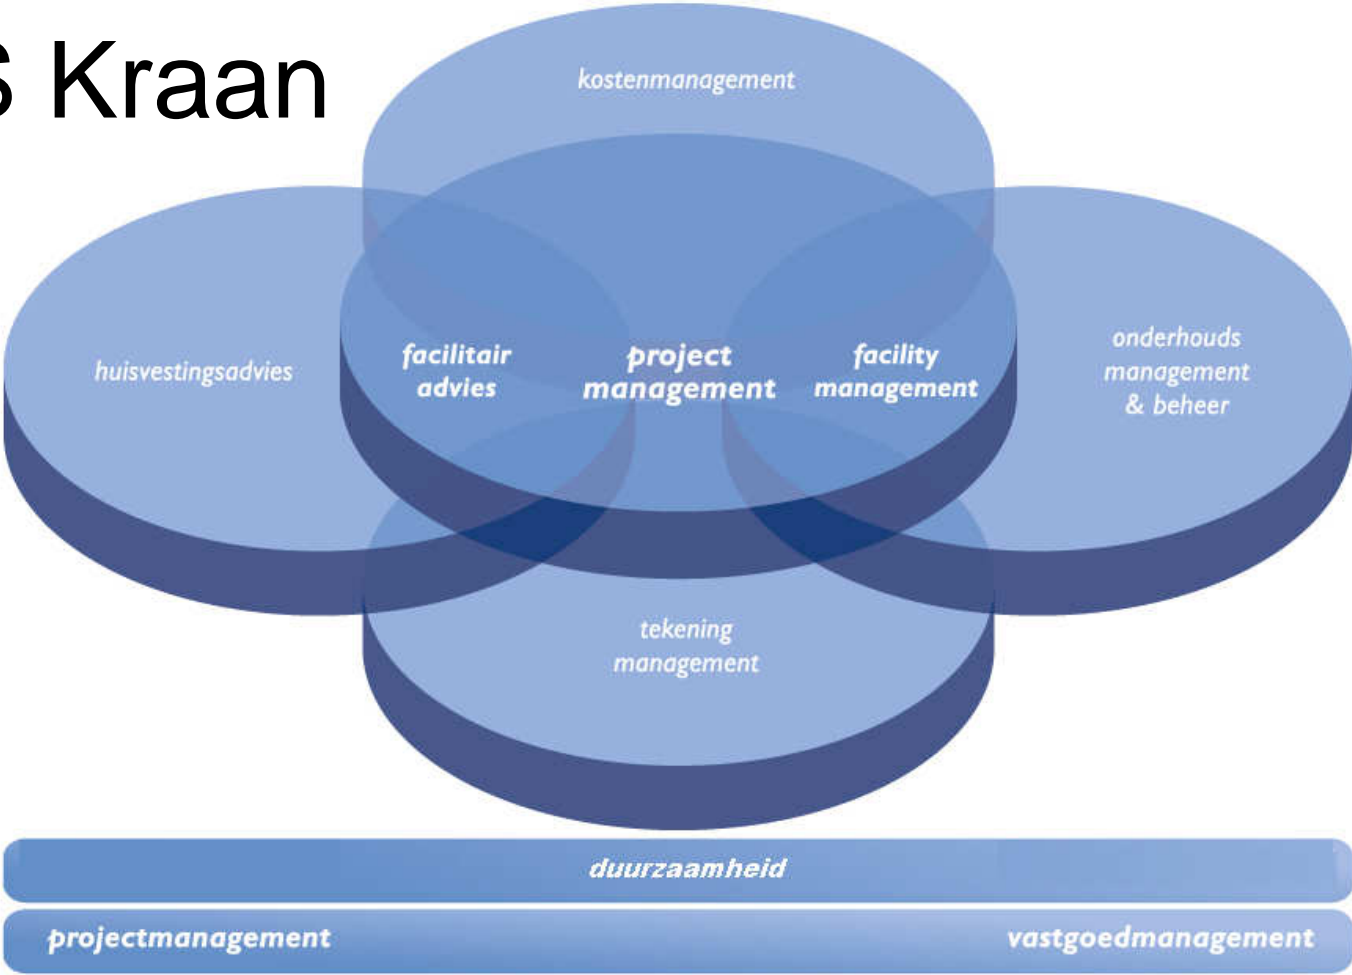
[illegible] Kraan

kostenmanagement

huisvestingsadvies

facilitair advies

project management

facility management

onderhouds management & beheer

tekening management

duurzaamheid

projectmanagement

vastgoedmanagement